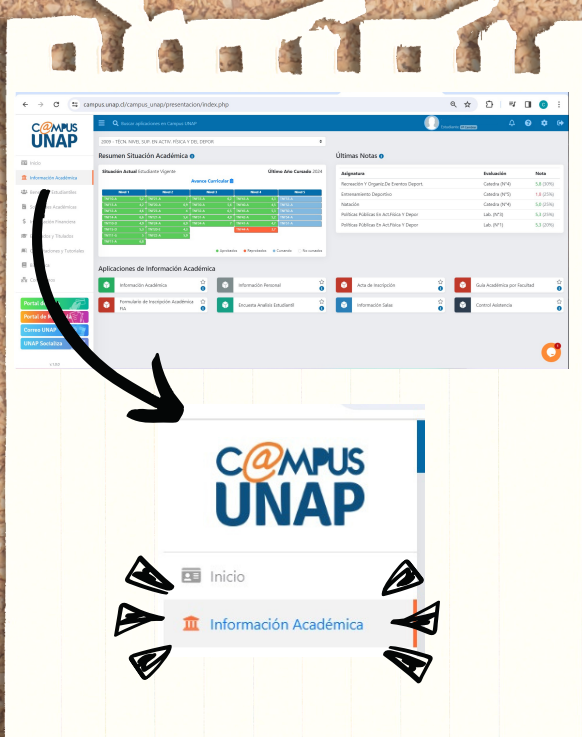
campus.unap.cl/campus_unap/presentacion/index.php

C@MPUS UNAP

Buscar aplicaciones en Campus UNAP

Inicio
Información Académica
Servicios Estudiantes
Solicitudes Académicas
Situación Financiera
Egresados y Titulados
Portal de

Portal de
Portal de
Correo UNAP
UNAP Socializa

2009 - TÉCN. NIVEL SUP. EN ACTIV. FÍSICA Y DEL DEPOR

Resumen Situación Académica

Situación Actual Estudiante Vigente
Último Año Cursado 2024

Avance Curricular

Nivel 1 | Nivel 2 | Nivel 3 | Nivel 4 | Nivel 5

Aprobados | Reprobados | Cursando | No cursados

Últimas Notas

| Asignatura | Evaluación | Nota |
|---|---|---|
| Recreación Y Organiz.De Eventos Deport. | Catedra (N°4) | 5.8 (20%) |
| Entrenamiento Deportivo | Catedra (N°5) | 1.0 (20%) |
| Natación | Catedra (N°4) | 5.0 (20%) |
| Políticas Públicas En Act.Física Y Depor | Lab. (N°3) | 5.3 (20%) |
| Políticas Públicas En Act.Física Y Depor | Lab. (N°1) | 5.3 (20%) |

Aplicaciones de Información Académica

Información Académica
Información Personal
Acta de Inscripción
Guía Académica por Facultad
Formulario de Inscripción Académica FAL
Encuesta Análisis Estudiantil
Información Salas
Control Asistencia

C@MPUS UNAP

Inicio
Información Académica